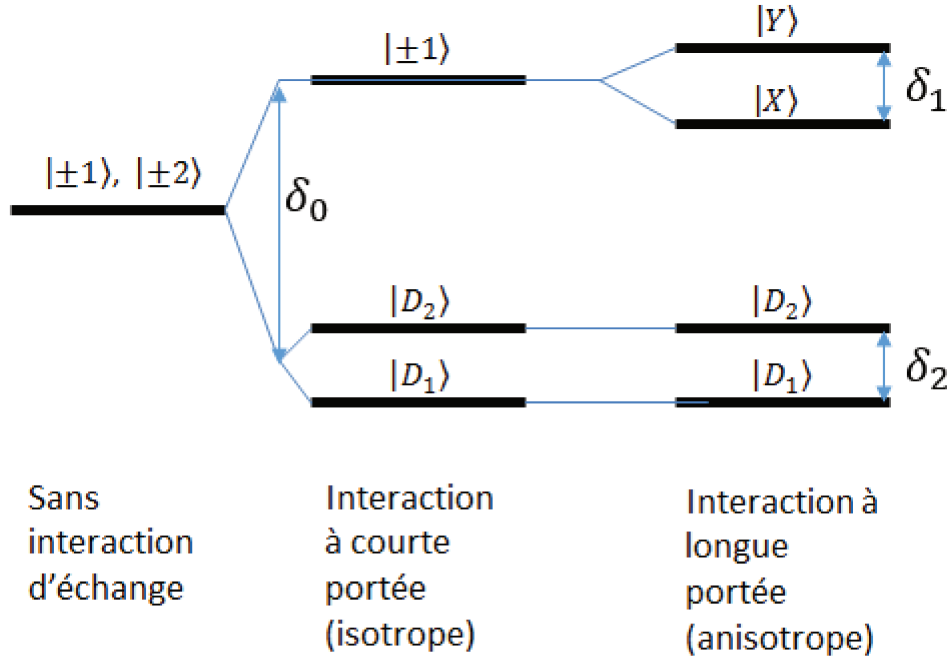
$|\pm1\rangle$

$|Y\rangle$

$|X\rangle$

$\delta_1$

$|\pm1\rangle$, $|\pm2\rangle$

$\delta_0$

$|D_2\rangle$

$|D_1\rangle$

$|D_2\rangle$

$|D_1\rangle$

$\delta_2$

Sans interaction d'échange

Interaction à courte portée (isotrope)

Interaction à longue portée (anisotrope)